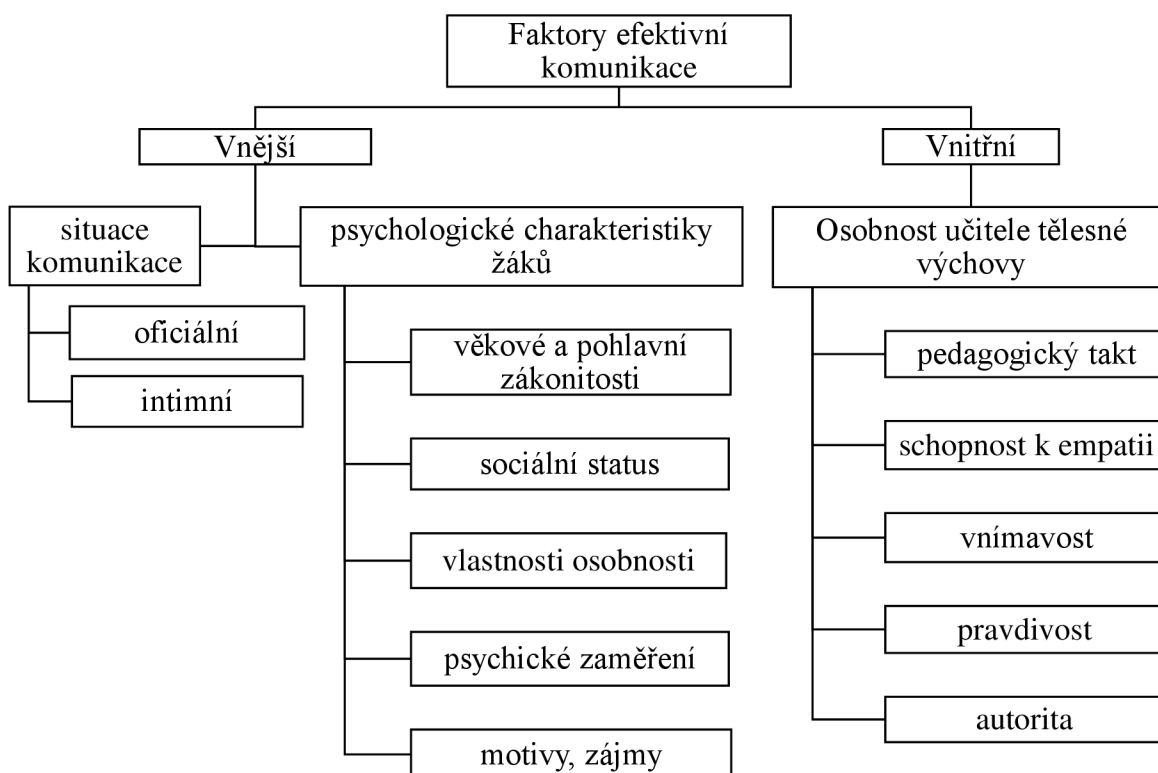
Faktory efektivní komunikace

Vnější

Vnitřní

situace komunikace

psychologické charakteristiky žáků

Osobnost učitele tělesné výchovy

oficiální

intimní

věkové a pohlavní zákonitosti

sociální status

vlastnosti osobnosti

psychické zaměření

motivy, zájmy

pedagogický takt

schopnost k empatii

vnímavost

pravdivost

autorita